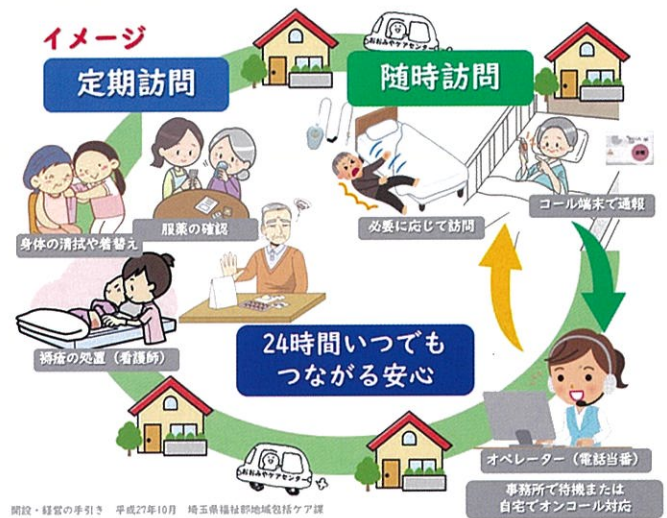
イメージ

定期訪問

随時訪問

おおみやケアセンター

身体の清拭や着替え

服薬の確認

必要に応じて訪問

コール端末で通報

褥瘡の処置（看護師）

24時間いつでも
つながる安心

おおみやケアセンター

オペレーター（電話当番）

事務所で待機または
自宅でオンコール対応

開設・経営の手引き　平成27年10月　埼玉県福祉部地域包括ケア課